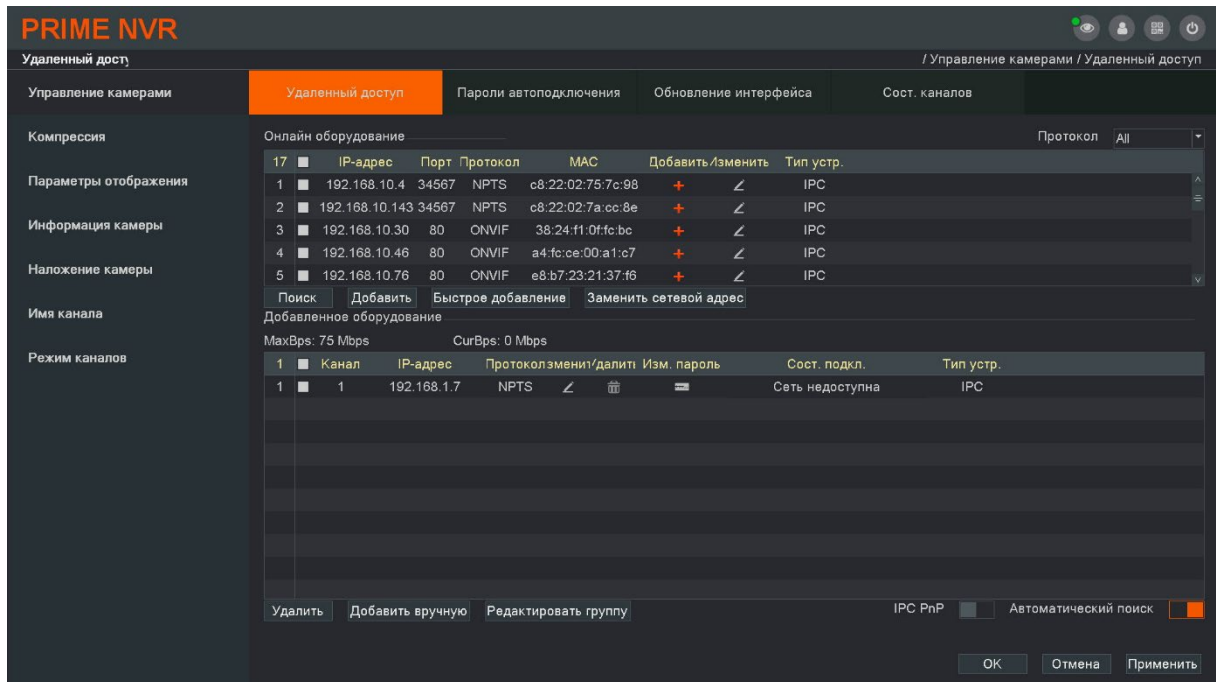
PRIME NVR

Удаленный досту

/ Управление камерами / Удаленный доступ

Управление камерами

Компрессия

Параметры отображения

Информация камеры

Наложение камеры

Имя канала

Режим каналов

Удаленный доступ | Пароли автоподключения | Обновление интерфейса | Сост. каналов

Онлайн оборудование

Протокол All

| 17 | | IP-адрес | Порт | Протокол | MAC | Добавить | Изменить | Тип устр. |
|---|---|---|---|---|---|---|---|---|
| 1 | | 192.168.10.4 | 34567 | NPTS | c8:22:02:75:7c:98 | + | | IPC |
| 2 | | 192.168.10.143 | 34567 | NPTS | c8:22:02:7a:cc:8e | + | | IPC |
| 3 | | 192.168.10.30 | 80 | ONVIF | 38:24:f1:0f:fc:bc | + | | IPC |
| 4 | | 192.168.10.46 | 80 | ONVIF | a4:fc:ce:00:a1:c7 | + | | IPC |
| 5 | | 192.168.10.76 | 80 | ONVIF | e8:b7:23:21:37:f6 | + | | IPC |

Поиск | Добавить | Быстрое добавление | Заменить сетевой адрес

Добавленное оборудование

MaxBps: 75 Mbps CurBps: 0 Mbps

| 1 | | Канал | IP-адрес | Протокол | Изменить | Удалить | Изм. пароль | Сост. подкл. | Тип устр. |
|---|---|---|---|---|---|---|---|---|---|
| 1 | | 1 | 192.168.1.7 | NPTS | | | | Сеть недоступна | IPC |

Удалить | Добавить вручную | Редактировать группу

IPC PnP

Автоматический поиск

OK | Отмена | Применить